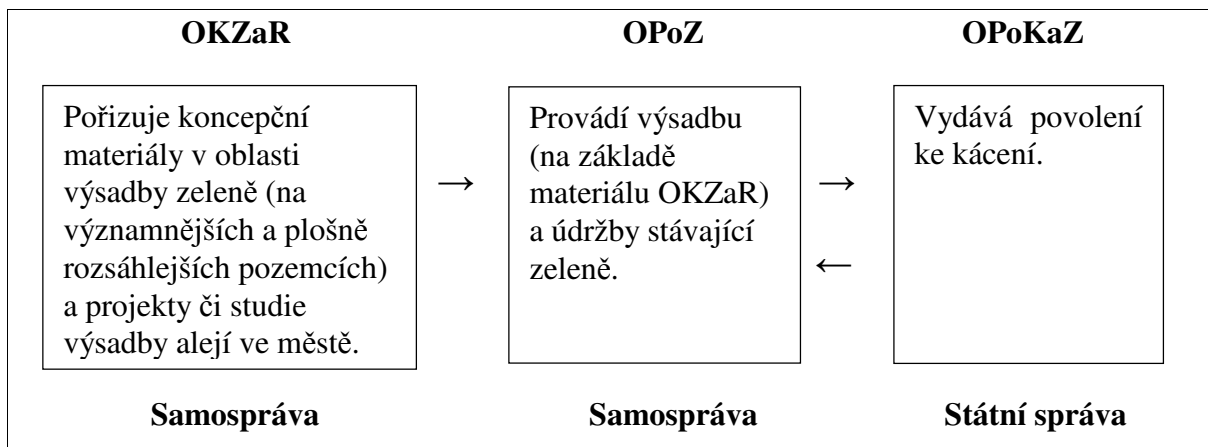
**OKZaR**

Pořizuje koncepční materiály v oblasti výsadby zeleně (na významnějších a plošně rozsáhlejších pozemcích) a projekty či studie výsadby alejí ve městě.

**Samospráva**

→

**OPoZ**

Provádí výsadbu (na základě materiálu OKZaR) a údržby stávající zeleně.

**Samospráva**

→

←

**OPoKaZ**

Vydává povolení ke kácení.

**Státní správa**